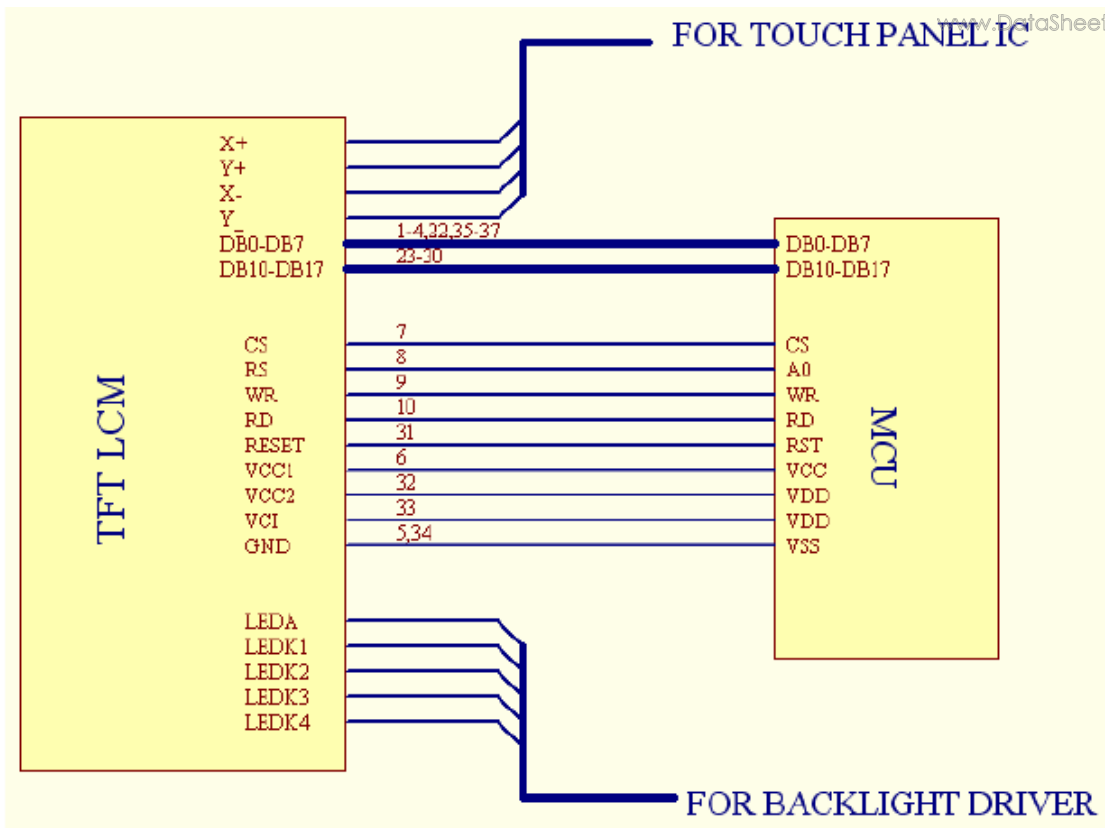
www.DataSheet

FOR TOUCH PANEL IC

TFT LCM

X+
Y+
X-
Y\_
DB0-DB7
DB10-DB17

CS
RS
WR
RD
RESET
VCC1
VCC2
VCI
GND

LEDA
LEDK1
LEDK2
LEDK3
LEDK4

1-4,32,35-37
23-30
7
8
9
10
31
6
32
33
5,34

MCU

DB0-DB7
DB10-DB17

CS
A0
WR
RD
RST
VCC
VDD
VDD
VSS

FOR BACKLIGHT DRIVER